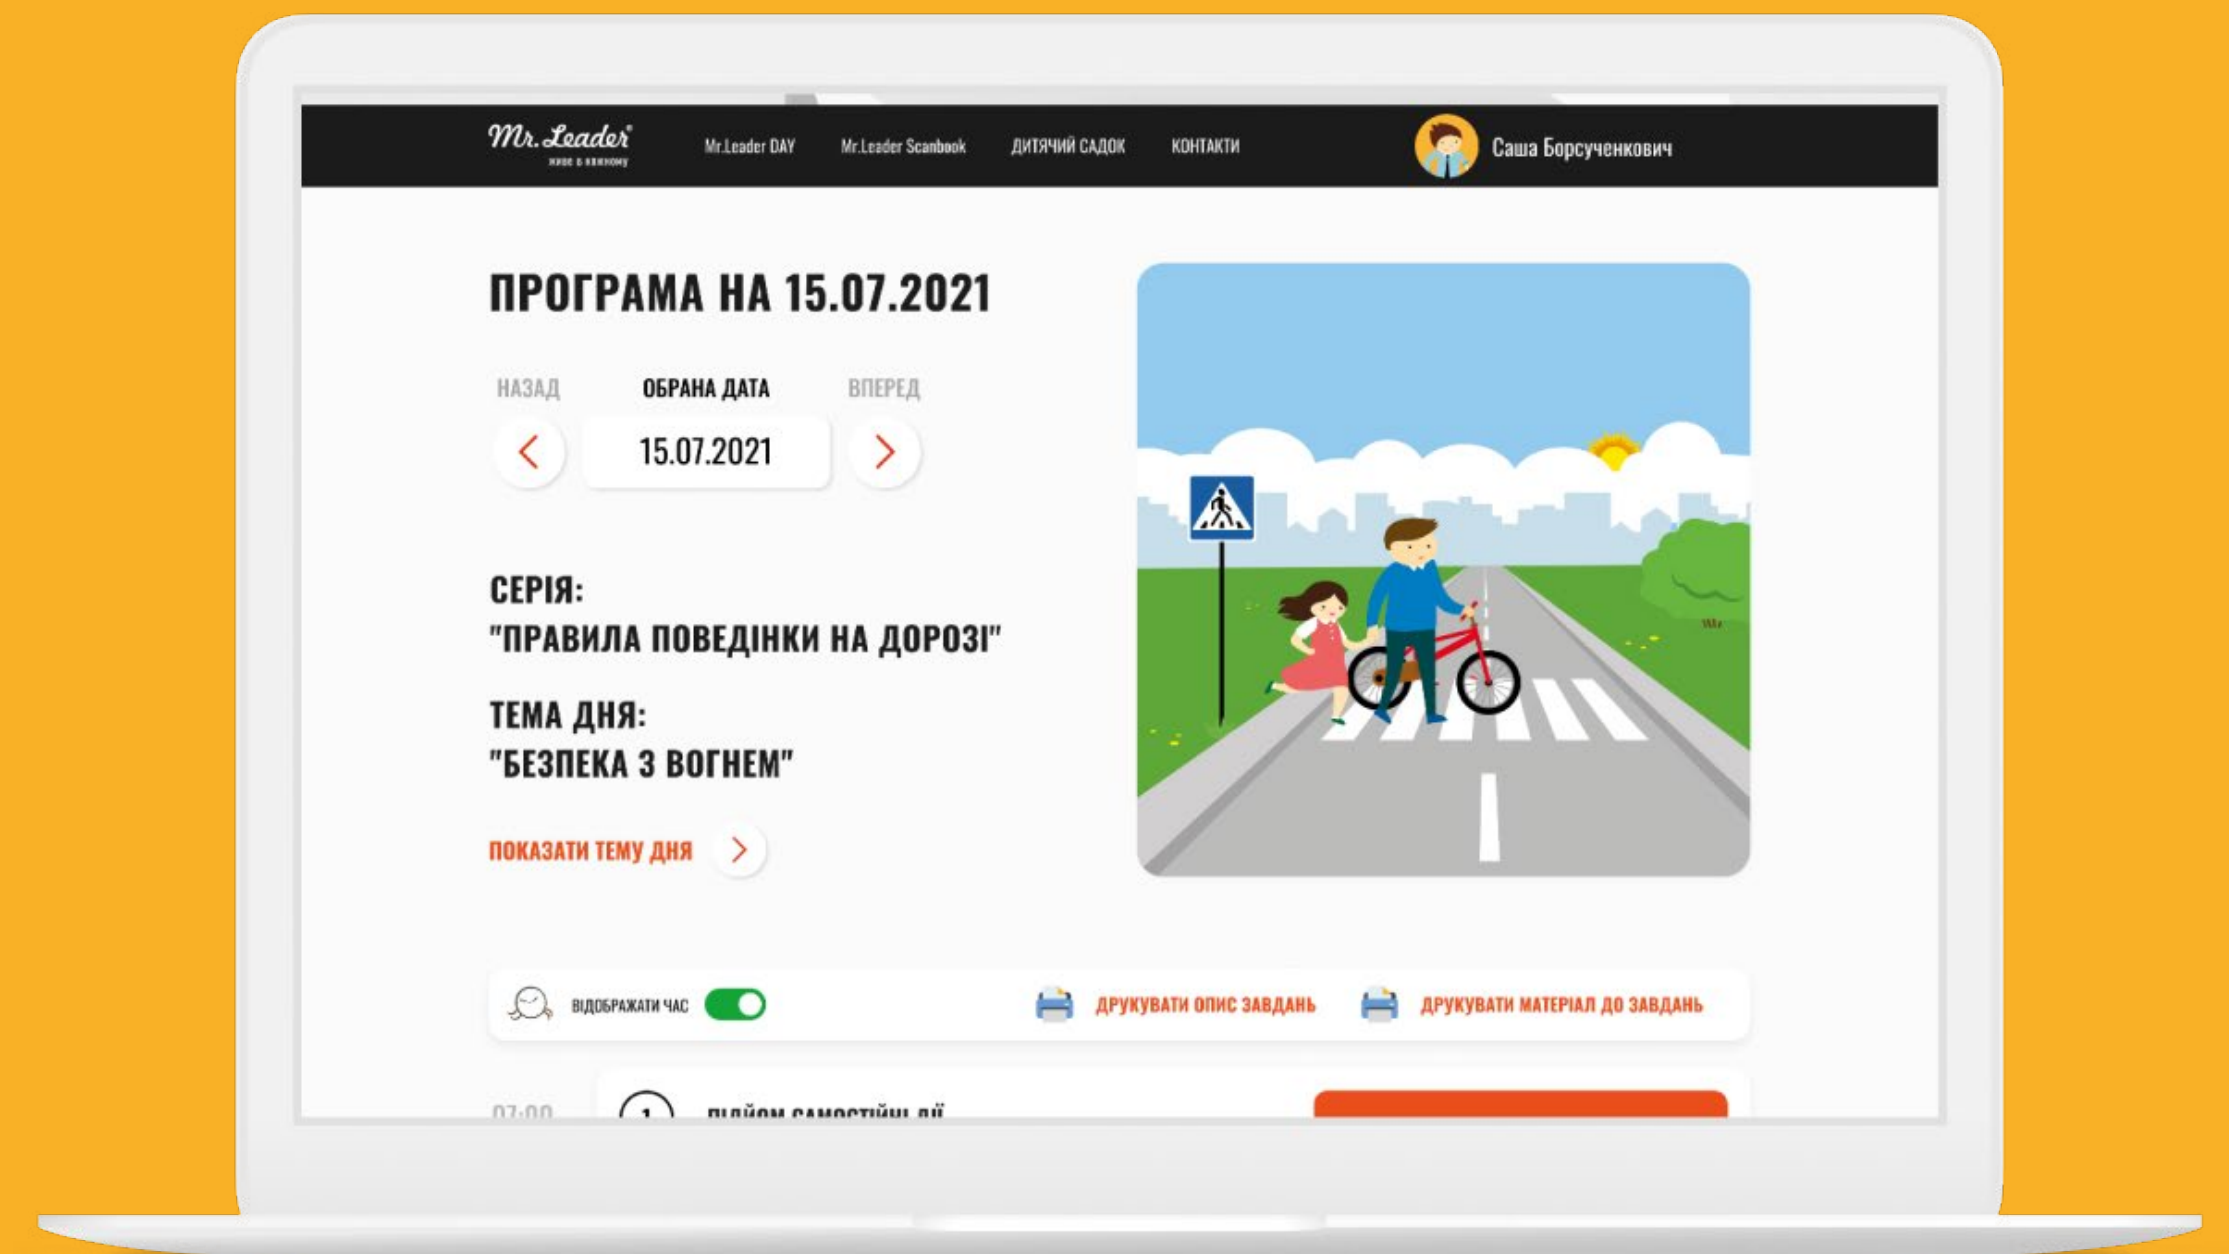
Mr.Leader
живе в кожному

Mr.Leader DAY
Mr.Leader Scanbook
ДИТЯЧИЙ САДОК
КОНТАКТИ

Саша Борсученкович

ПРОГРАМА НА 15.07.2021

НАЗАД
ОБРАНА ДАТА
ВПЕРЕД

15.07.2021

СЕРІЯ:
"ПРАВИЛА ПОВЕДІНКИ НА ДОРОЗІ"

ТЕМА ДНЯ:
"БЕЗПЕКА З ВОГНЕМ"

ПОКАЗАТИ ТЕМУ ДНЯ

ВІДОБРАЖАТИ ЧАС

ДРУКУВАТИ ОПИС ЗАВДАНЬ

ДРУКУВАТИ МАТЕРІАЛ ДО ЗАВДАНЬ

07:00
1
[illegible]